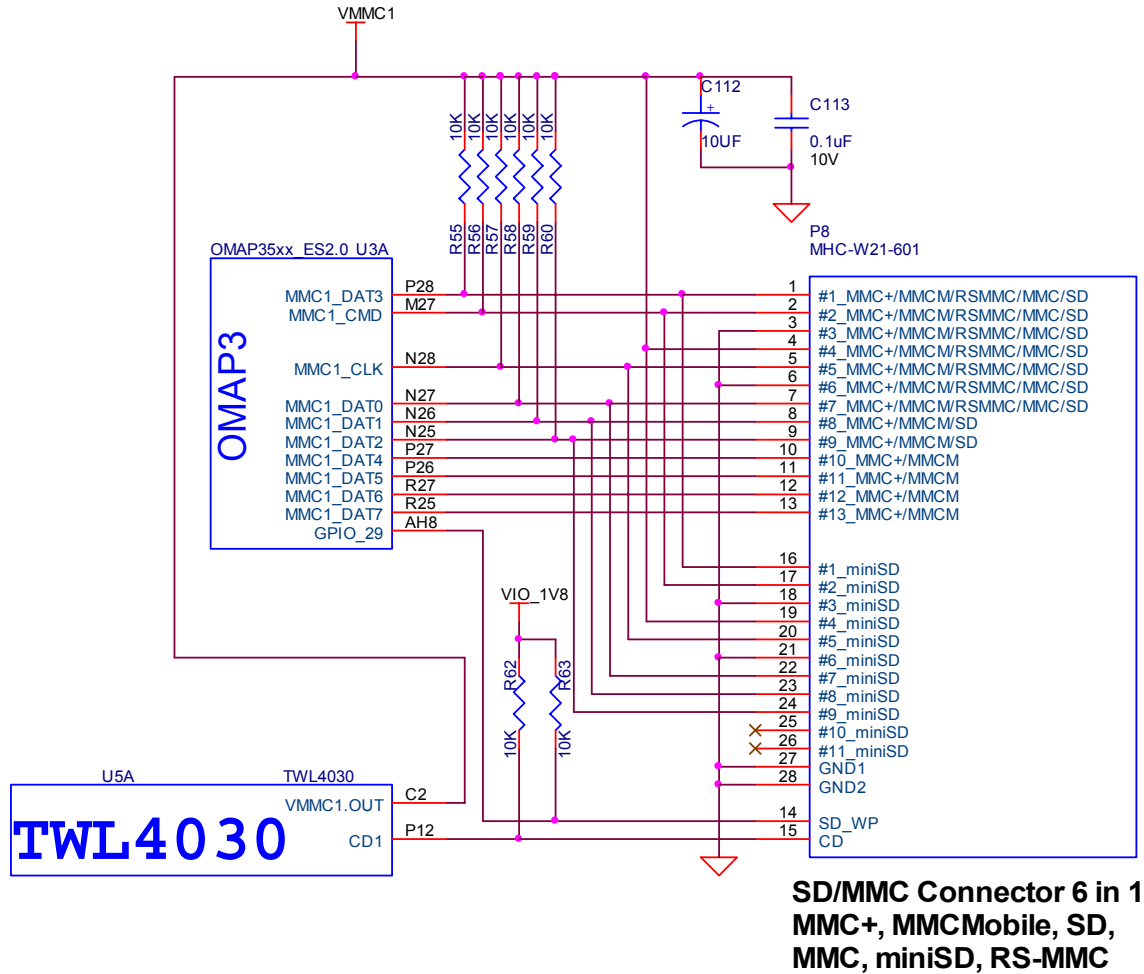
VMMC1

10K 10K 10K 10K 10K 10K

R55 R56 R57 R58 R59 R60

C112
+
10UF

C113
0.1uF
10V

P8
MHC-W21-601

OMAP35xx_ES2.0 U3A

OMAP3

MMC1_DAT3 P28
MMC1_CMD M27
MMC1_CLK N28
MMC1_DAT0 N27
MMC1_DAT1 N26
MMC1_DAT2 N25
MMC1_DAT4 P27
MMC1_DAT5 P26
MMC1_DAT6 R27
MMC1_DAT7 R25
GPIO_29 AH8

1 #1_MMC+/MMCM/RSMMC/MMC/SD
2 #2_MMC+/MMCM/RSMMC/MMC/SD
3 #3_MMC+/MMCM/RSMMC/MMC/SD
4 #4_MMC+/MMCM/RSMMC/MMC/SD
5 #5_MMC+/MMCM/RSMMC/MMC/SD
6 #6_MMC+/MMCM/RSMMC/MMC/SD
7 #7_MMC+/MMCM/RSMMC/MMC/SD
8 #8_MMC+/MMCM/SD
9 #9_MMC+/MMCM/SD
10 #10_MMC+/MMCM
11 #11_MMC+/MMCM
12 #12_MMC+/MMCM
13 #13_MMC+/MMCM

16 #1_miniSD
17 #2_miniSD
18 #3_miniSD
19 #4_miniSD
20 #5_miniSD
21 #6_miniSD
22 #7_miniSD
23 #8_miniSD
24 #9_miniSD
25 #10_miniSD
26 #11_miniSD
27 GND1
28 GND2

14 SD_WP
15 CD

VIO_1V8

R62 R63
10K 10K

U5A TWL4030

TWL4030

VMMC1.OUT C2
CD1 P12

SD/MMC Connector 6 in 1
MMC+, MMCMobile, SD,
MMC, miniSD, RS-MMC